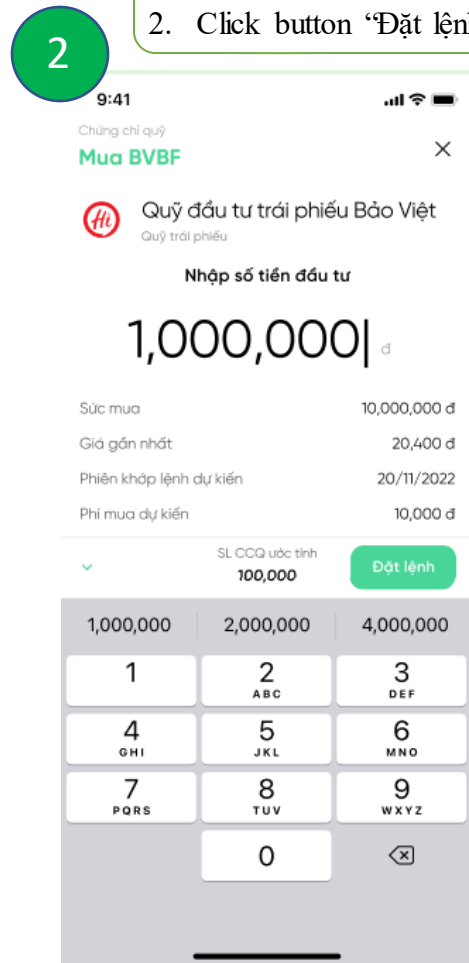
2

2. Click button “Đặt lện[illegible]

9:41

Chứng chỉ quỹ

Mua BVBF

×

Quỹ đầu tư trái phiếu Bảo Việt

Quỹ trái phiếu

Nhập số tiền đầu tư

1,000,000 đ

| Sức mua | 10,000,000 đ |
|---|---|
| Giá gần nhất | 20,400 đ |
| Phiên khớp lệnh dự kiến | 20/11/2022 |
| Phí mua dự kiến | 10,000 đ |

SL CCQ ước tính
100,000

Đặt lệnh

1,000,000 2,000,000 4,000,000

1
2 ABC
3 DEF
4 GHI
5 JKL
6 MNO
7 PQRS
8 TUV
9 WXYZ
0